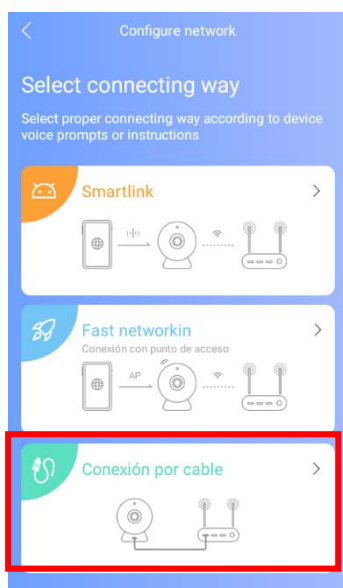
<

Configure network

Select connecting way

Select proper connecting way according to device voice prompts or instructions

Smartlink

>

Fast networkin

>

Conexión con punto de acceso

AP

Conexión por cable

>